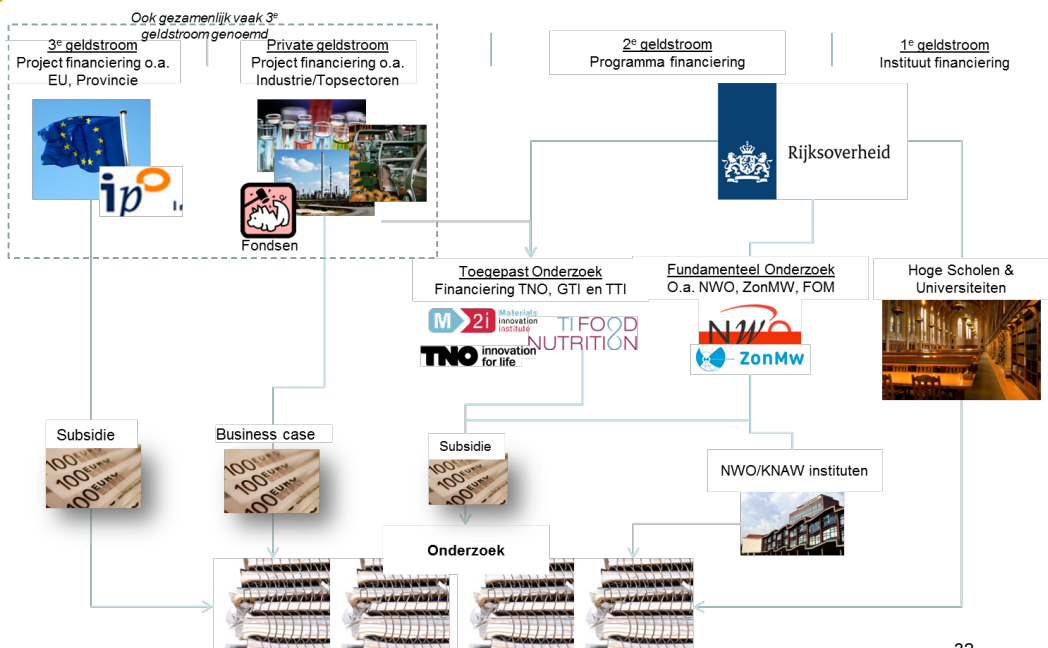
Ook gezamenlijk vaak 3$^e$ geldstroom genoemd

3$^e$ geldstroom
Project financiering o.a. EU, Provincie

Private geldstroom
Project financiering o.a. Industrie/Topsectoren

2$^e$ geldstroom
Programma financiering

1$^e$ geldstroom
Instituut financiering

ip

Fondsen

Rijksoverheid

Toegepast Onderzoek
Financiering TNO, GTI en TTI

Fundamenteel Onderzoek
O.a. NWO, ZonMW, FOM

Hoge Scholen & Universiteiten

M2i Materials innovation institute

TI FOOD NUTRITION

TNO innovation for life

NWO

ZonMw

Subsidie

Business case

Subsidie

NWO/KNAW instituten

Onderzoek

100 EURO

32